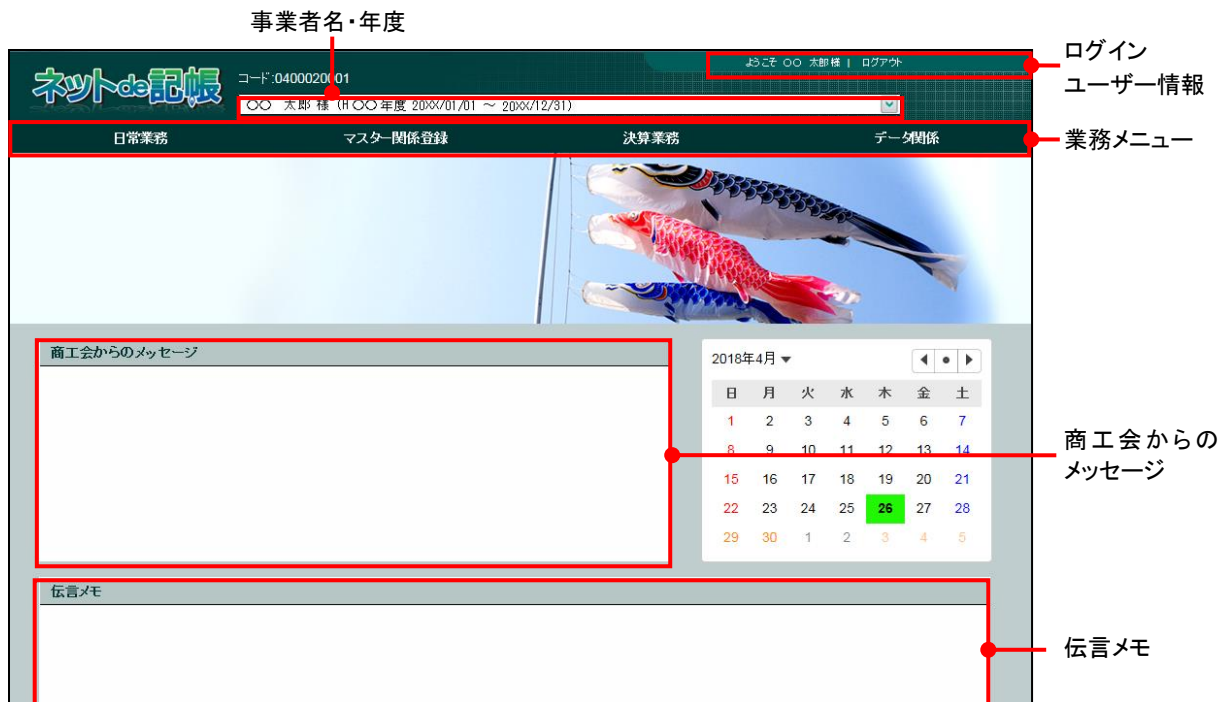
事業者名・年度

ネットde記帳

コード:0400020001

ようこそ ○○ 太郎 様 | ログアウト

ログイン ユーザー情報

○○ 太郎 様 (H ○○ 年度 20XX/01/01 ～ 20XX/12/31)

日常業務 マスター関係登録 決算業務 データ関係

業務メニュー

商工会からのメッセージ

2018年4月

| 日 | 月 | 火 | 水 | 木 | 金 | 土 |
|---|---|---|---|---|---|---|
| 1 | 2 | 3 | 4 | 5 | 6 | 7 |
| 8 | 9 | 10 | 11 | 12 | 13 | 14 |
| 15 | 16 | 17 | 18 | 19 | 20 | 21 |
| 22 | 23 | 24 | 25 | 26 | 27 | 28 |
| 29 | 30 | 1 | 2 | 3 | 4 | 5 |

商工会からのメッセージ

伝言メモ

伝言メモ